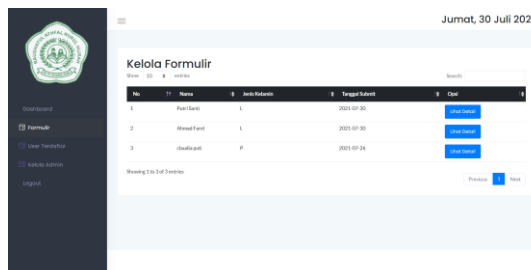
Jumat, 30 Juli 202

Dashboard
Formulir
User Terdaftar
Kelola Admin
Logout

Kelola Formulir

Show 10 entries

Search:

| No | Nama | Jenis Kelamin | Tanggal Submit | Opsi |
|---|---|---|---|---|
| 1 | Putri Santi | L | 2021-07-30 | Lihat Detail |
| 2 | Ahmad Farid | L | 2021-07-30 | Lihat Detail |
| 3 | cbsafia.pati | P | 2021-07-26 | Lihat Detail |

Showing 1 to 3 of 3 entries

Previous 1 Next